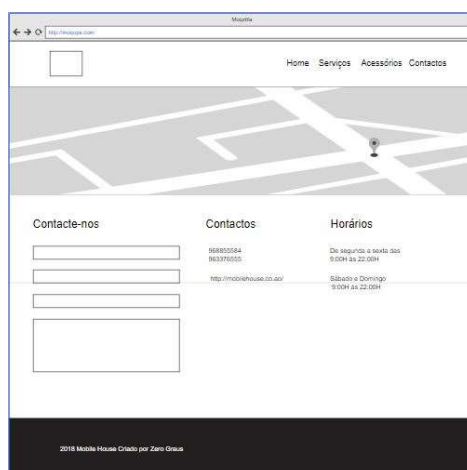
Mozilla

http://mozsite.com

Home Serviços Acessórios Contactos

Contacte-nos

Contactos

966855584
963376555

http://mobilehouse.co.ao/

Horários

De segunda a sexta das 9:00H às 22:00H

Sábado e Domingo 9:00H às 22:00H

2018 Mobile House Criado por Zero Graus